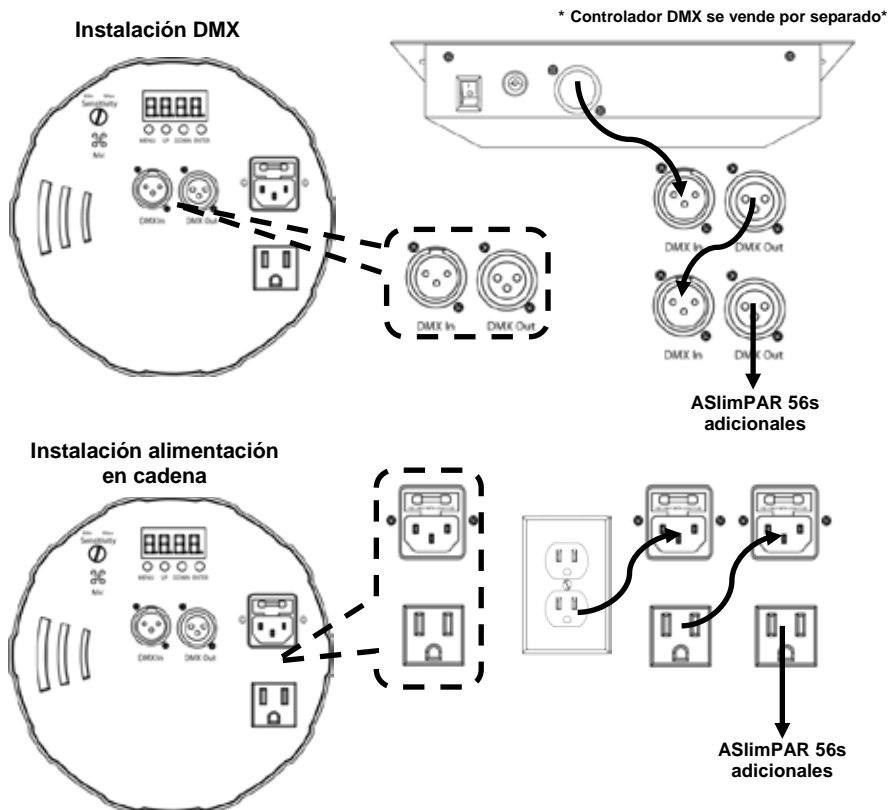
* Controlador DMX se vende por separado*

Instalación DMX

Min Max
Sensitivity

Mic

MENU UP DOWN ENTER

DMX In DMX Out

DMX In DMX Out

DMX In DMX Out

DMX In DMX Out

ASlimPAR 56s adicionales

Instalación alimentación en cadena

Min Max
Sensitivity

Mic

MENU UP DOWN ENTER

DMX In DMX Out

ASlimPAR 56s adicionales